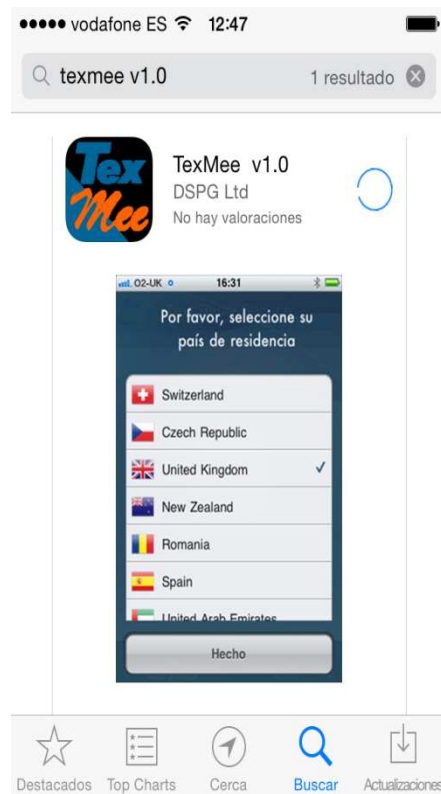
••••• vodafone ES 12:47

texmee v1.0 1 resultado

Tex Mee

TexMee v1.0
DSPG Ltd
No hay valoraciones

O2-UK 16:31

Por favor, seleccione su país de residencia

Switzerland
Czech Republic
United Kingdom ✓
New Zealand
Romania
Spain
United Arab Emirates

Hecho

Destacados Top Charts Cerca Buscar Actualizaciones